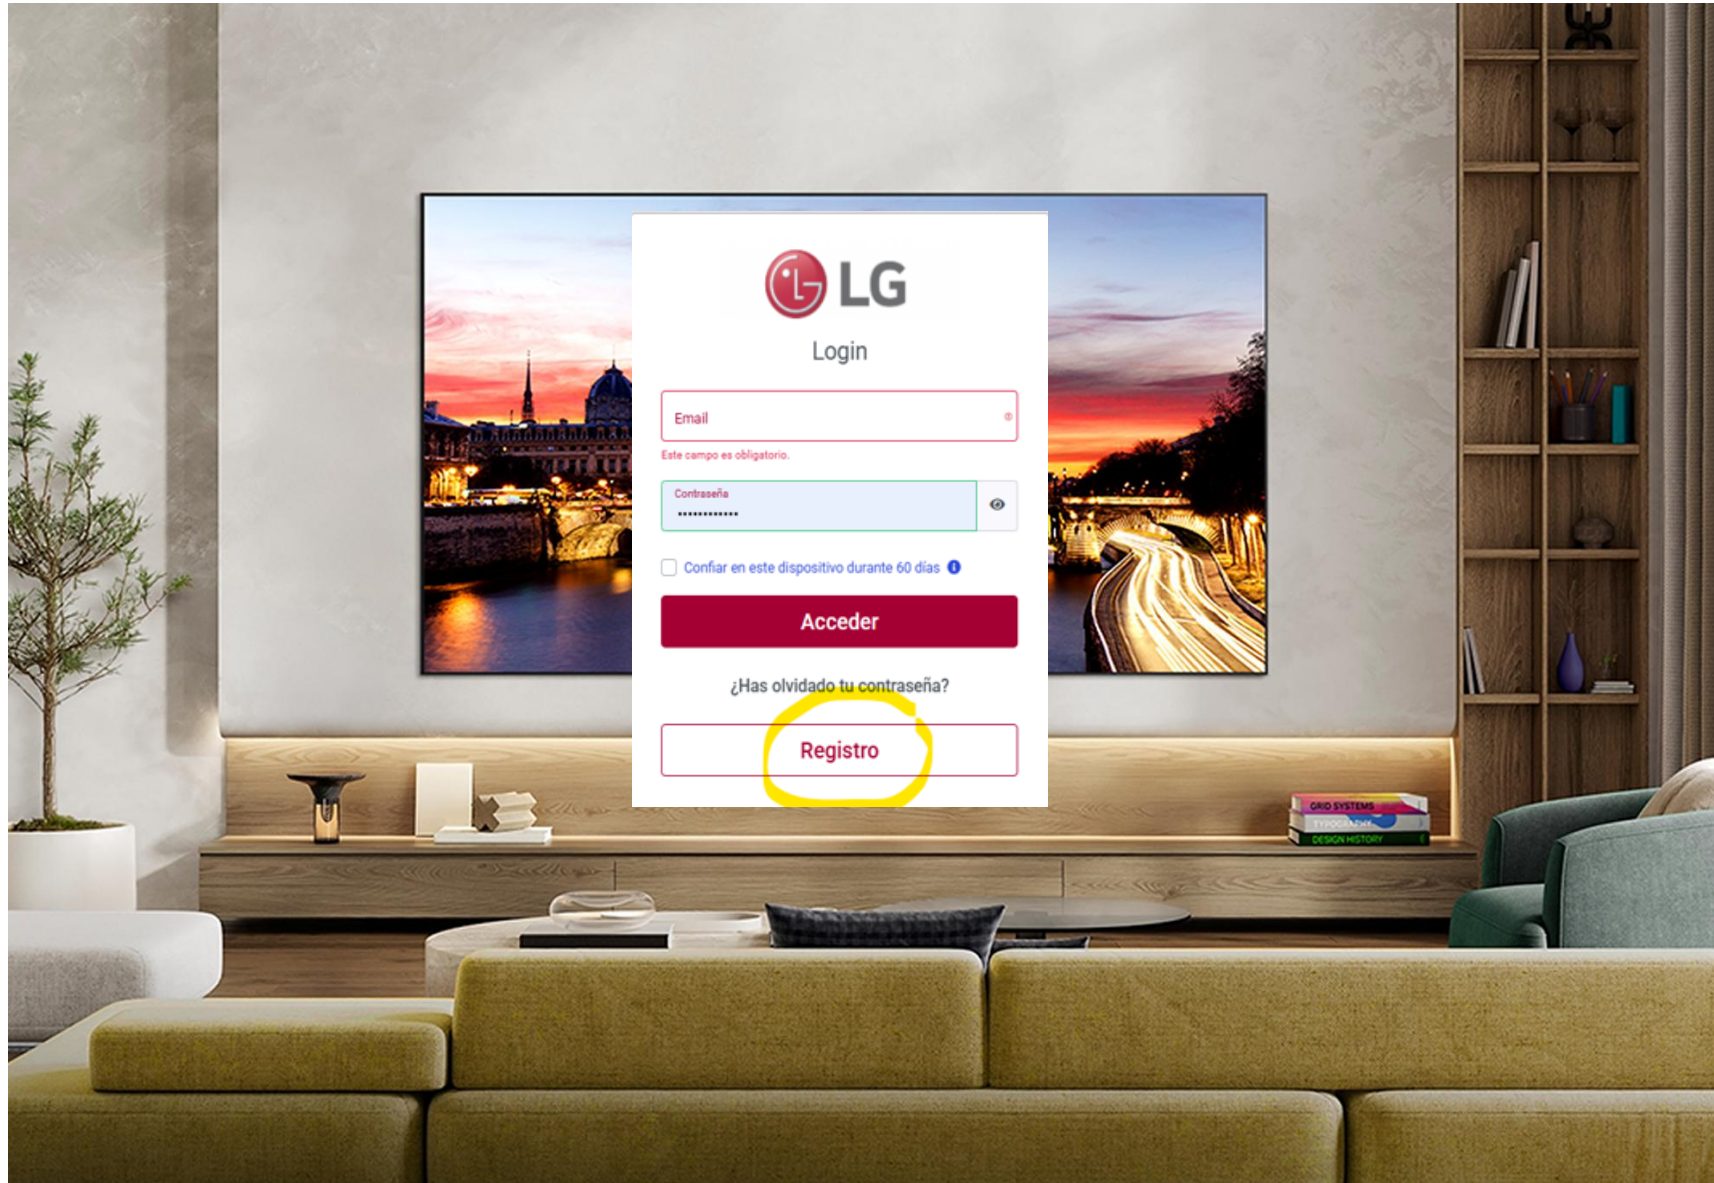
LG

Login

Email

Este campo es obligatorio.

Contraseña
•••••••••••••

Confiar en este dispositivo durante 60 días

Acceder

¿Has olvidado tu contraseña?

Registro

GRID SYSTEMS
TYPOGRAPHY
DESIGN HISTORY